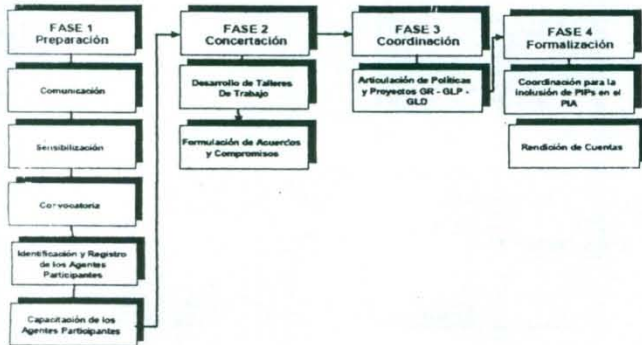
FASE 1
Preparación

Comunicación

Sensibilización

Convocatoria

Identificación y Registro de los Agentes Participantes

Capacitación de los Agentes Participantes

FASE 2
Concertación

Desarrollo de Talleres De Trabajo

Formulación de Acuerdos y Compromisos

FASE 3
Coordinación

Articulación de Políticas y Proyectos GR - GLP - GLD

FASE 4
Formalización

Coordinación para la inclusión de PIPs en el PIA

Rendición de Cuentas